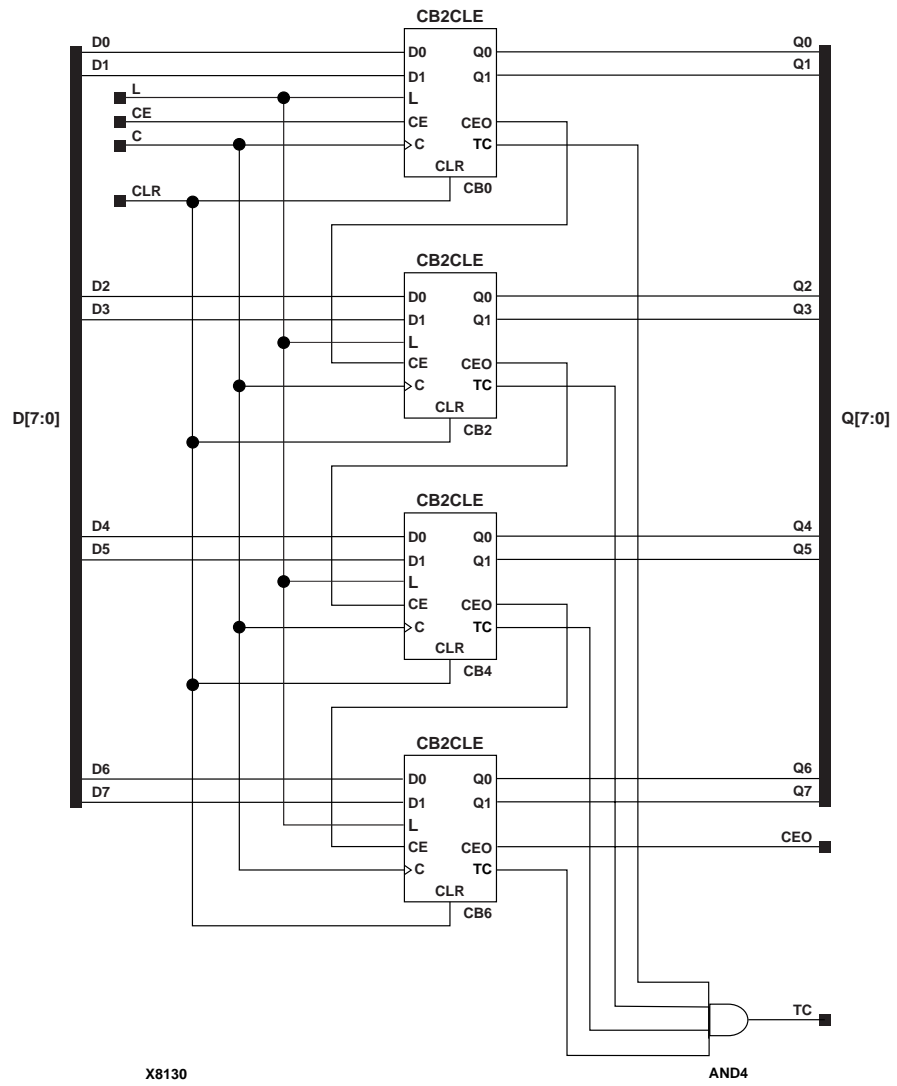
CB2CLE
D0
D1
L
CE
C
CLR
D0
D1
L
CE
C
CLR
Q0
Q1
CEO
TC
CB0
Q0
Q1

CB2CLE
D2
D3
D0
D1
L
CE
C
CLR
Q0
Q1
CEO
TC
CB2
Q2
Q3

D[7:0]
Q[7:0]

CB2CLE
D4
D5
D0
D1
L
CE
C
CLR
Q0
Q1
CEO
TC
CB4
Q4
Q5

CB2CLE
D6
D7
D0
D1
L
CE
C
CLR
Q0
Q1
CEO
TC
CB6
Q6
Q7
CEO

TC
AND4
X8130